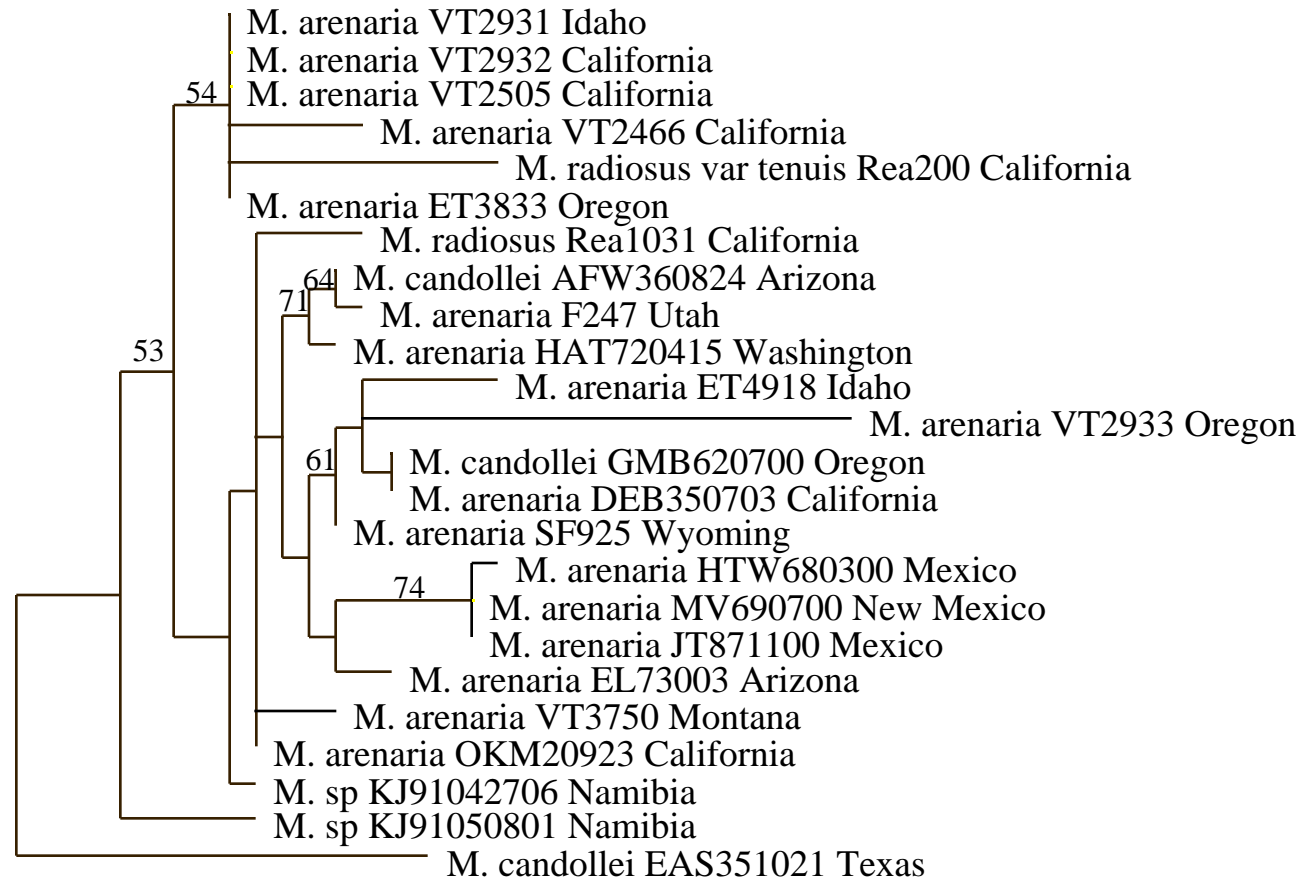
M. arenaria VT2931 Idaho
M. arenaria VT2932 California
54
M. arenaria VT2505 California
M. arenaria VT2466 California
M. radiosus var tenuis Rea200 California
M. arenaria ET3833 Oregon
M. radiosus Rea1031 California
64
M. candollei AFW360824 Arizona
71
M. arenaria F247 Utah
53
M. arenaria HAT720415 Washington
M. arenaria ET4918 Idaho
M. arenaria VT2933 Oregon
61
M. candollei GMB620700 Oregon
M. arenaria DEB350703 California
M. arenaria SF925 Wyoming
M. arenaria HTW680300 Mexico
74
M. arenaria MV690700 New Mexico
M. arenaria JT871100 Mexico
M. arenaria EL73003 Arizona
M. arenaria VT3750 Montana
M. arenaria OKM20923 California
M. sp KJ91042706 Namibia
M. sp KJ91050801 Namibia
M. candollei EAS351021 Texas